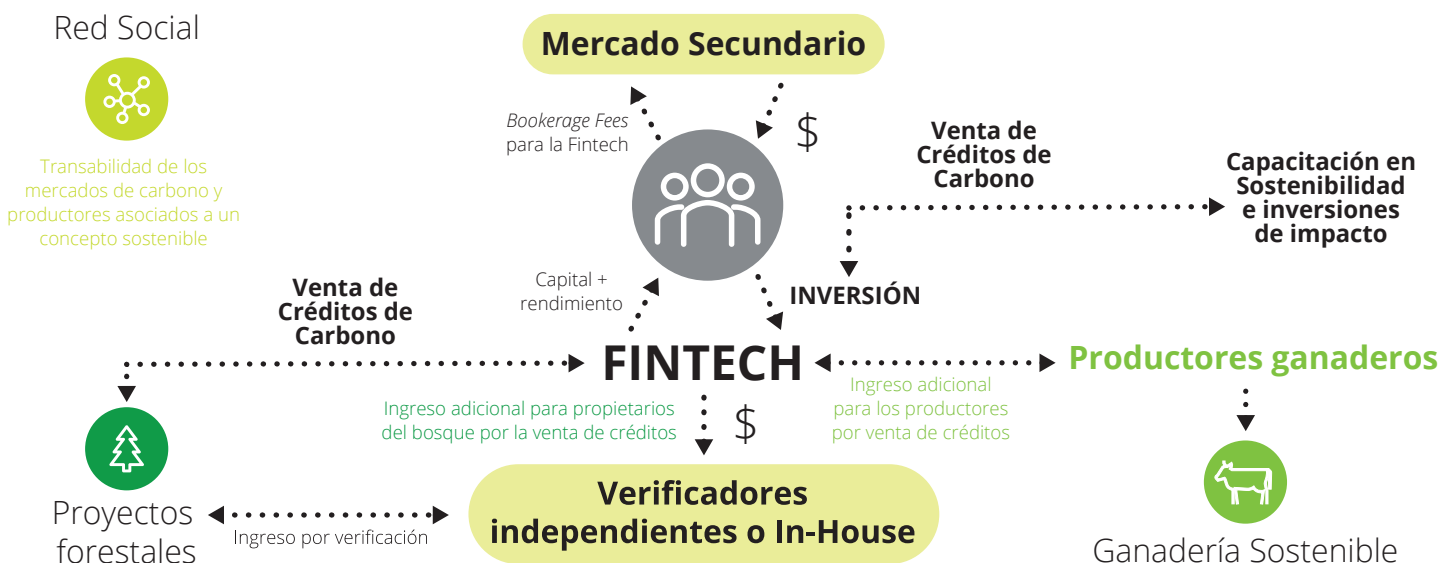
Red Social

Transabilidad de los mercados de carbono y productores asociados a un concepto sostenible

Mercado Secundario

*Bookerage Fees* para la Fintech

$

Venta de Créditos de Carbono

Capacitación en Sostenibilidad e inversiones de impacto

INVERSIÓN

Capital + rendimiento

Venta de Créditos de Carbono

FINTECH

Productores ganaderos

Ingreso adicional para propietarios del bosque por la venta de créditos

$

Ingreso adicional para los productores por venta de créditos

Proyectos forestales

Ingreso por verificación

Verificadores independientes o In-House

Ganadería Sostenible